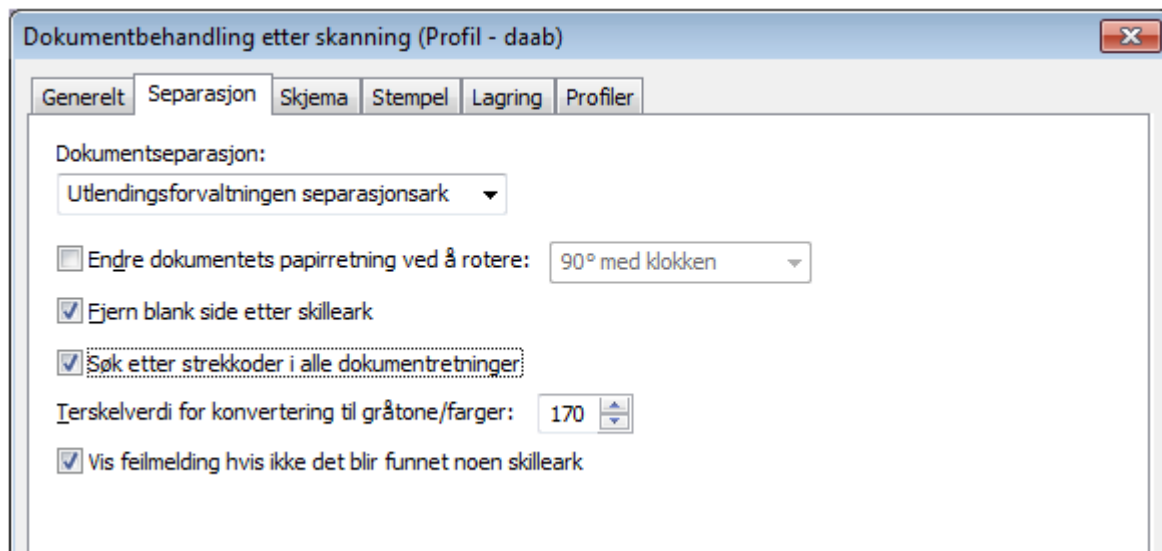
Dokumentbehandling etter skanning (Profil - daab)

Generelt | Separasjon | Skjema | Stempel | Lagring | Profiler

Dokumentseparasjon:

Utlendingsforvaltningen separasjonsark

Endre dokumentets papirretning ved å rotere: 90° med klokken

Fjern blank side etter skilleark

Søk etter strekkoder i alle dokumentretninger

Terskelverdi for konvertering til gråtone/farger: 170

Vis feilmelding hvis ikke det blir funnet noen skilleark